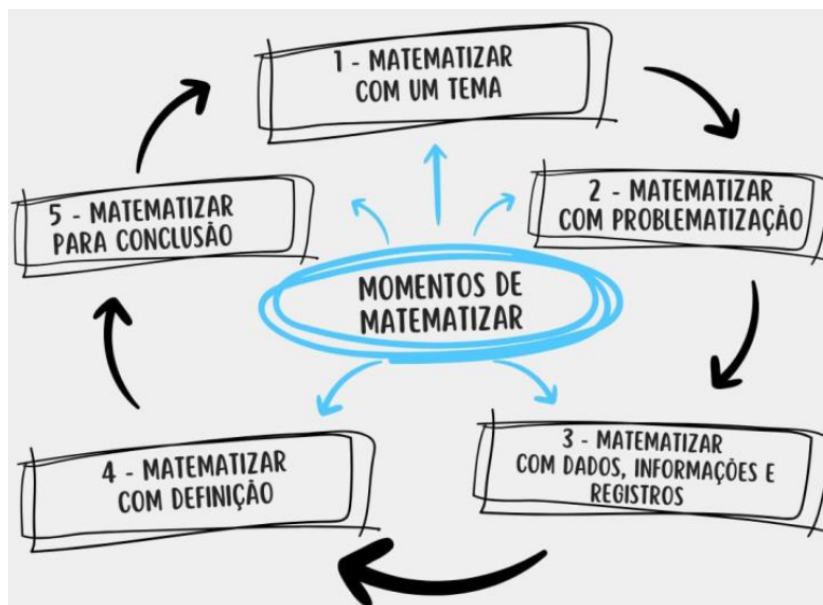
1 - MATEMATIZAR COM UM TEMA

2 - MATEMATIZAR COM PROBLEMATIZAÇÃO

MOMENTOS DE MATEMATIZAR

3 - MATEMATIZAR COM DADOS, INFORMAÇÕES E REGISTROS

4 - MATEMATIZAR COM DEFINIÇÃO

5 - MATEMATIZAR PARA CONCLUSÃO